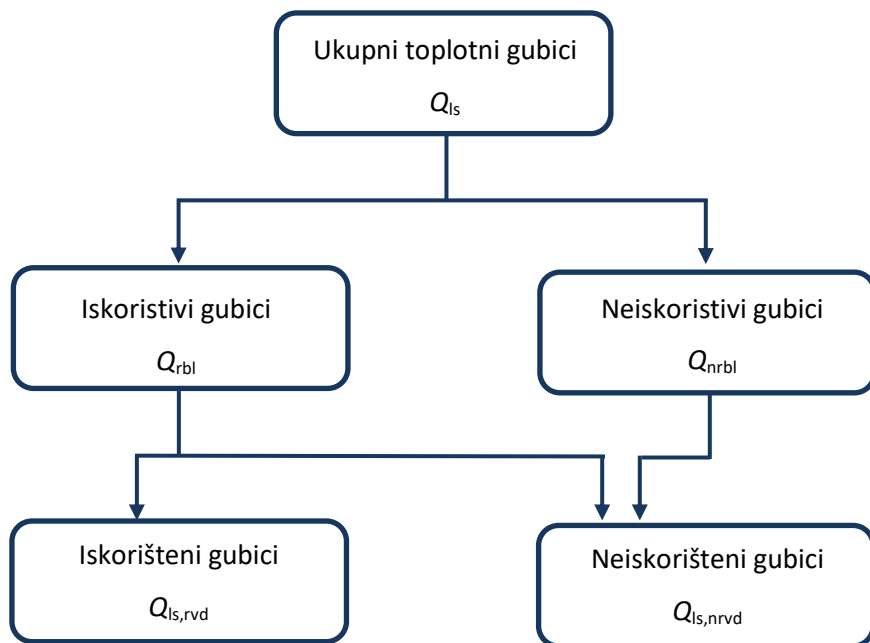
Ukupni toplotni gubici

$Q_{\text{ls}}$

Iskoristivi gubici

$Q_{\text{rbl}}$

Neiskoristivi gubici

$Q_{\text{nrbl}}$

Iskorišteni gubici

$Q_{\text{ls,rvd}}$

Neiskorišteni gubici

$Q_{\text{ls,nrvd}}$